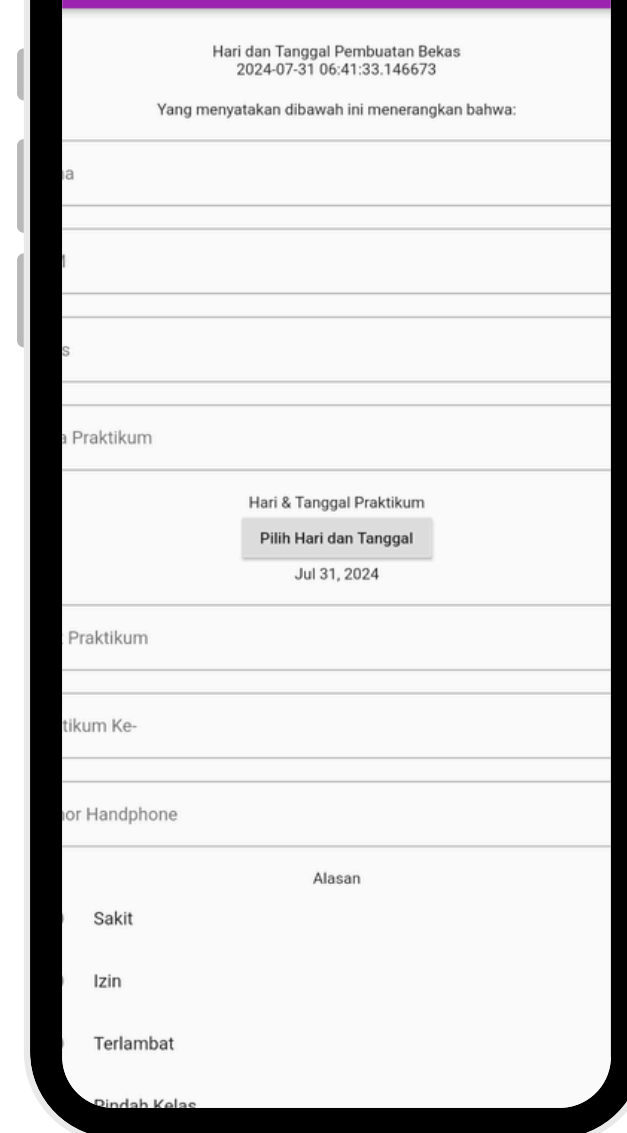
Hari dan Tanggal Pembuatan Bekas
2024-07-31 06:41:33.146673

Yang menyatakan dibawah ini menerangkan bahwa:

a

l

s

a Praktikum

Hari & Tanggal Praktikum

Pilih Hari dan Tanggal

Jul 31, 2024

Praktikum

tikum Ke-

or Handphone

Alasan

Sakit

Izin

Terlambat

Pindah Kelas